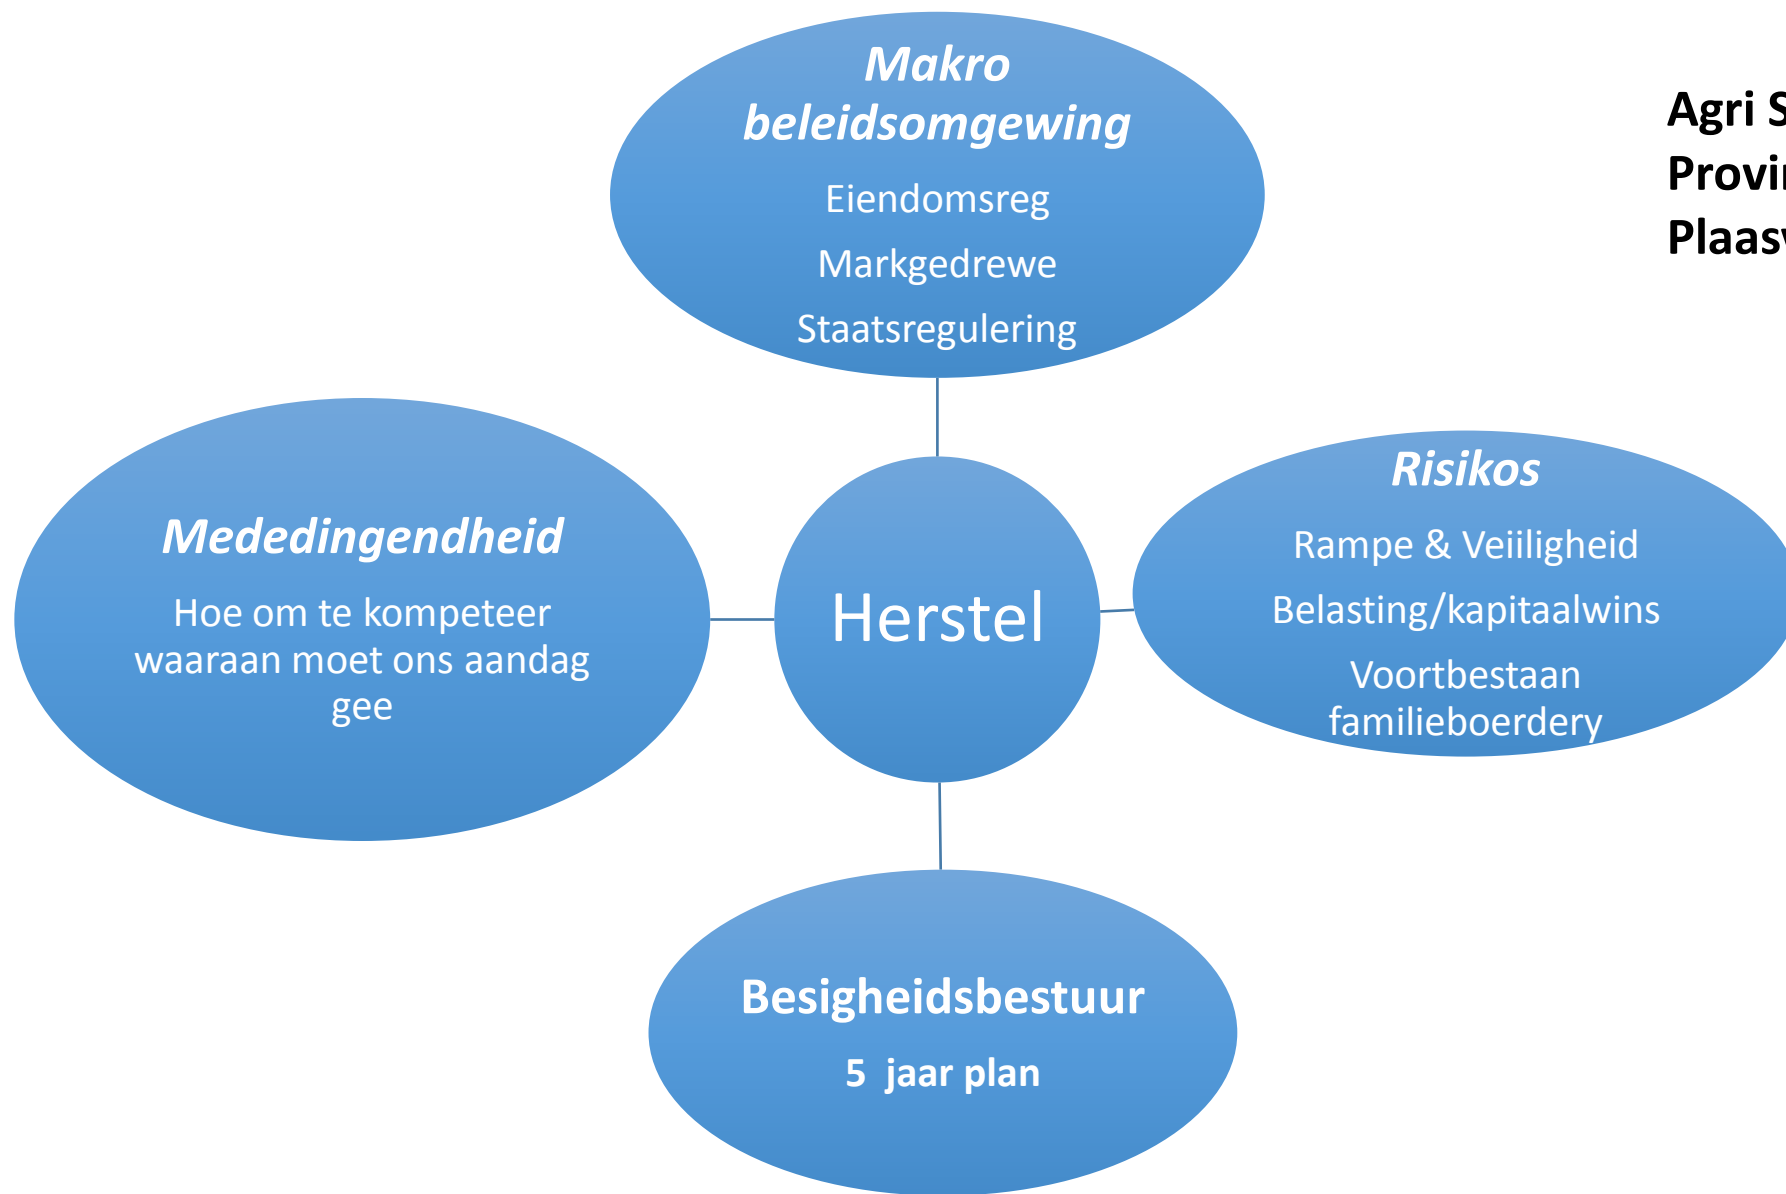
Makro beleidsomgewing
Eiendomsreg
Markgedrewe
Staatsregulering

Agri S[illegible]
Provi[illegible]
Plaas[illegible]

Mededingendheid
Hoe om te kompeteer waaraan moet ons aandag gee

Herstel

Risikos
Rampe & Veiiligheid
Belasting/kapitaalwins
Voortbestaan familieboerdery

Besigheidsbestuur
5 jaar plan